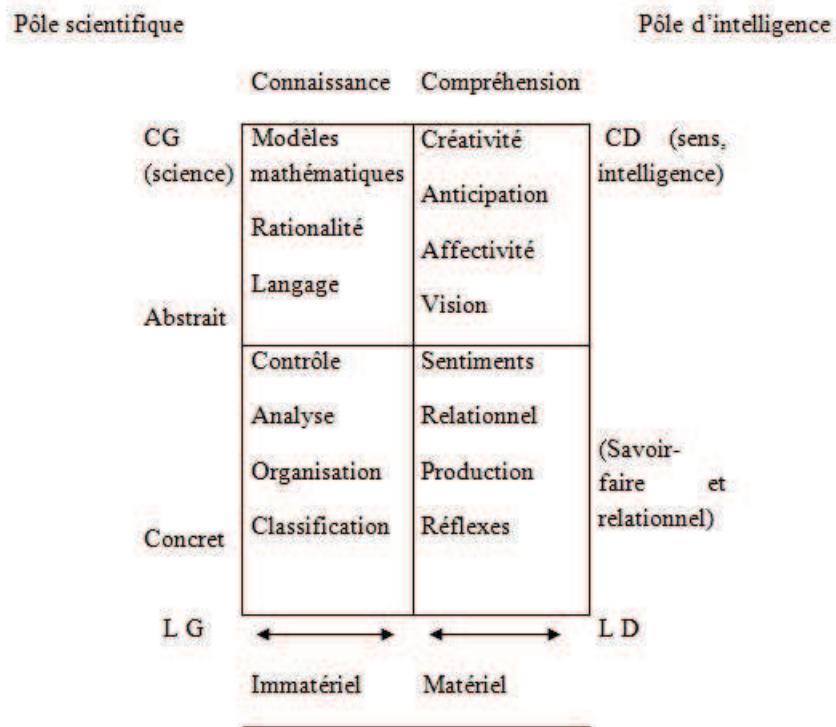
Pôle scientifique

Pôle d'intelligence

Connaissance Compréhension

CG (science)

| Modèles mathématiques<br>Rationalité<br>Langage | Créativité<br>Anticipation<br>Affectivité<br>Vision |
|---|---|
| Contrôle<br>Analyse<br>Organisation<br>Classification | Sentiments<br>Relationnel<br>Production<br>Réflexes |

CD (sens, intelligence)

Abstrait

Concret

(Savoir-faire et relationnel)

L G

L D

Immatériel Matériel